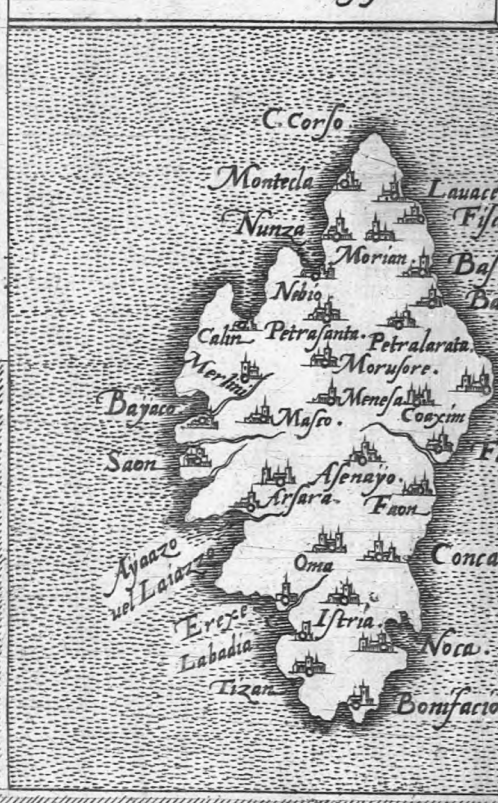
C. Corso
Montecla
Lauace
Fis
Nunza
Morian
Ba
Ba
Nebio
Calin
Petrasanta
Petralarata
Merlin
Morusore
Bajaco
Menesa
Coexim
Masso
Saon
Asenajo
Arsara
Faon
Ayazzo uel Laiazzo
Oma
Conca
Ereze
Labadia
Istria
Noca
Tizan
Bonifacio